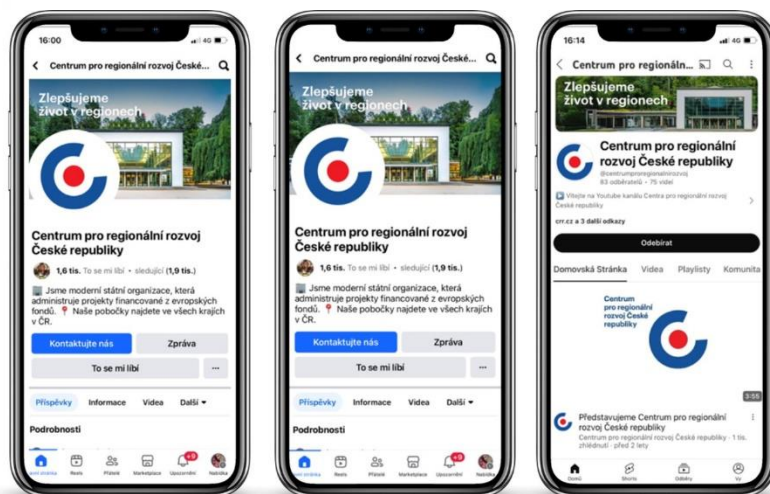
16:00

Centrum pro regionální rozvoj České...

Zlepšujeme život v regionech

Centrum pro regionální rozvoj České republiky

1,6 tis. To se mi líbí • sledující (1,9 tis.)

Jsme moderní státní organizace, která administruje projekty financované z evropských fondů. Naše pobočky najdete ve všech krajích v ČR.

Kontaktujte nás
Zpráva
To se mi líbí
...

Příspěvky Informace Videa Další

Podrobnosti

Reels Přátelé Marketplace Upozornění Nabídka

Centrum pro regionální rozvoj České...

Zlepšujeme život v regionech

Centrum pro regionální rozvoj České republiky

1,6 tis. To se mi líbí • sledující (1,9 tis.)

Jsme moderní státní organizace, která administruje projekty financované z evropských fondů. Naše pobočky najdete ve všech krajích v ČR.

Kontaktujte nás
Zpráva
To se mi líbí
...

Příspěvky Informace Videa Další

Podrobnosti

Reels Přátelé Marketplace Upozornění Nabídka

16:14

Centrum pro regionální...

Zlepšujeme život v regionech

Centrum pro regionální rozvoj České republiky

@centrumproregionalnirozvoj
83 odběratelů • 75 videí

Vítejte na Youtube kanálu Centra pro regionální rozvoj

crr.cz a 3 další odkazy

Odebírat

Domovská Stránka Videa Playlisty Komunita

Centrum pro regionální rozvoj České republiky

3:55

Představujeme Centrum pro regionální rozvoj České republiky

Centrum pro regionální rozvoj České republiky • 1 tis. zhlédnutí • před 2 lety

Domů Shorts Odběry Vy